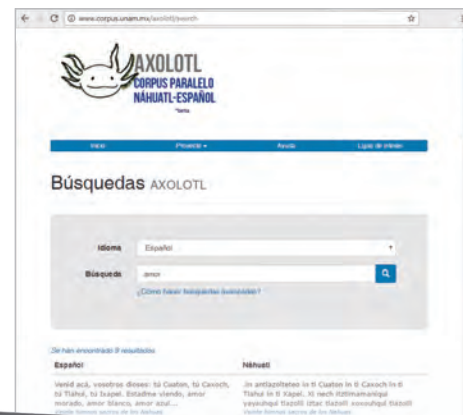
www.corpus.unam.mx/axolotl/search

AXOLOTL
CORPUS PARALELO
NÁHUATL-ESPAÑOL
Beta

Inicio | Proyecto | Ayuda | Ligas de interés

Búsquedas AXOLOTL

Idioma | Español

Búsqueda | amor

¿Cómo hacer búsquedas avanzadas?

Se han encontrado 9 resultados

| Español | Náhuatl |
|---|---|
| Venid acá, vosotros dioses: tú Cuatlan, tú Caxoch, tú Tlahui, tú Ixapel. Estadme viendo, amor morado, amor blanco, amor azul... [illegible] | ..in antlazolteteo in ti Cuatan in ti Caxoch in ti Tlahui in ti Xapel. Xi nech itztimaniquiu yayauhqui tlazolli iztac tlazolli xoxouhqui tlazolli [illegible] |